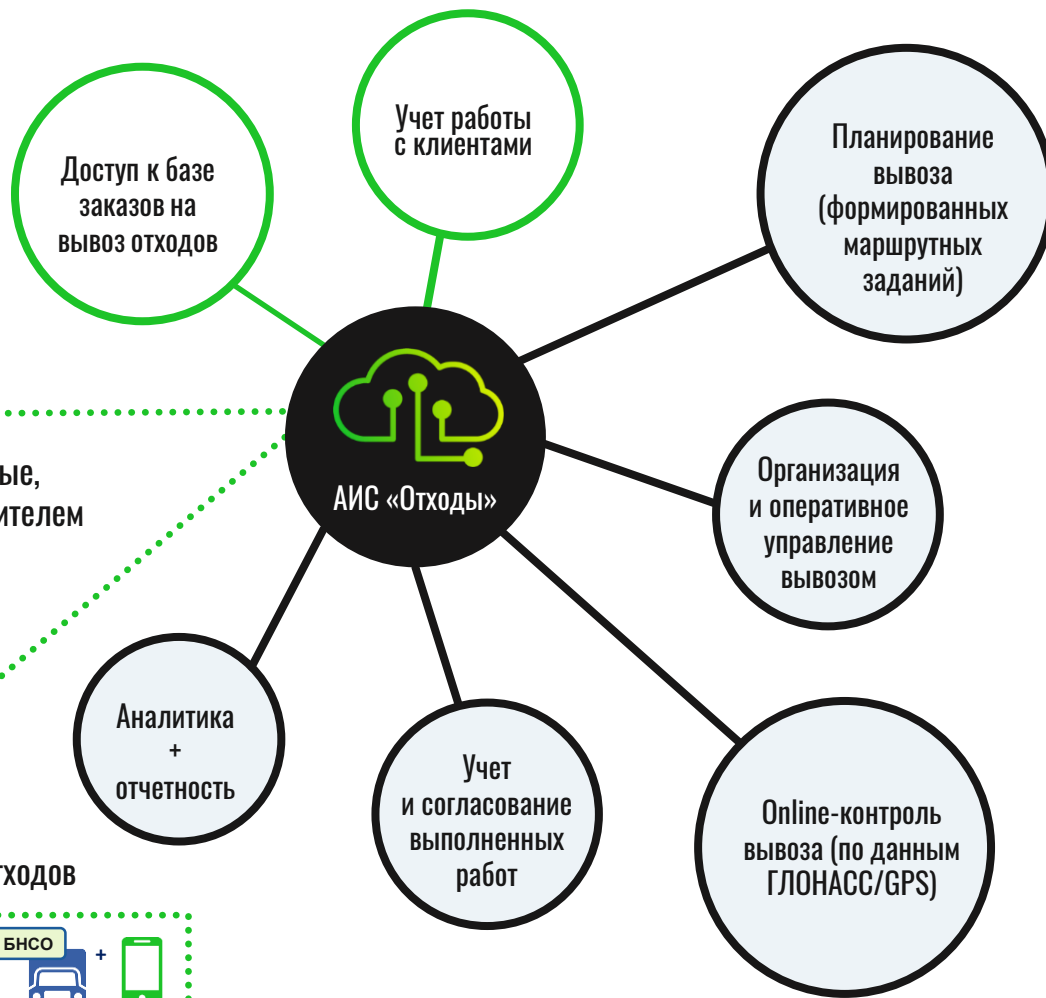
Доступ к базе заказов на вывоз отходов

Учет работы с клиентами

Планирование вывоза (формированных маршрутных заданий)

ые,
ителем

АИС «Отходы»

Организация и оперативное управление вывозом

Аналитика + отчетность

Учет и согласование выполненных работ

Online-контроль вывоза (по данным ГЛОНАСС/GPS)

тходов

БНСО
+